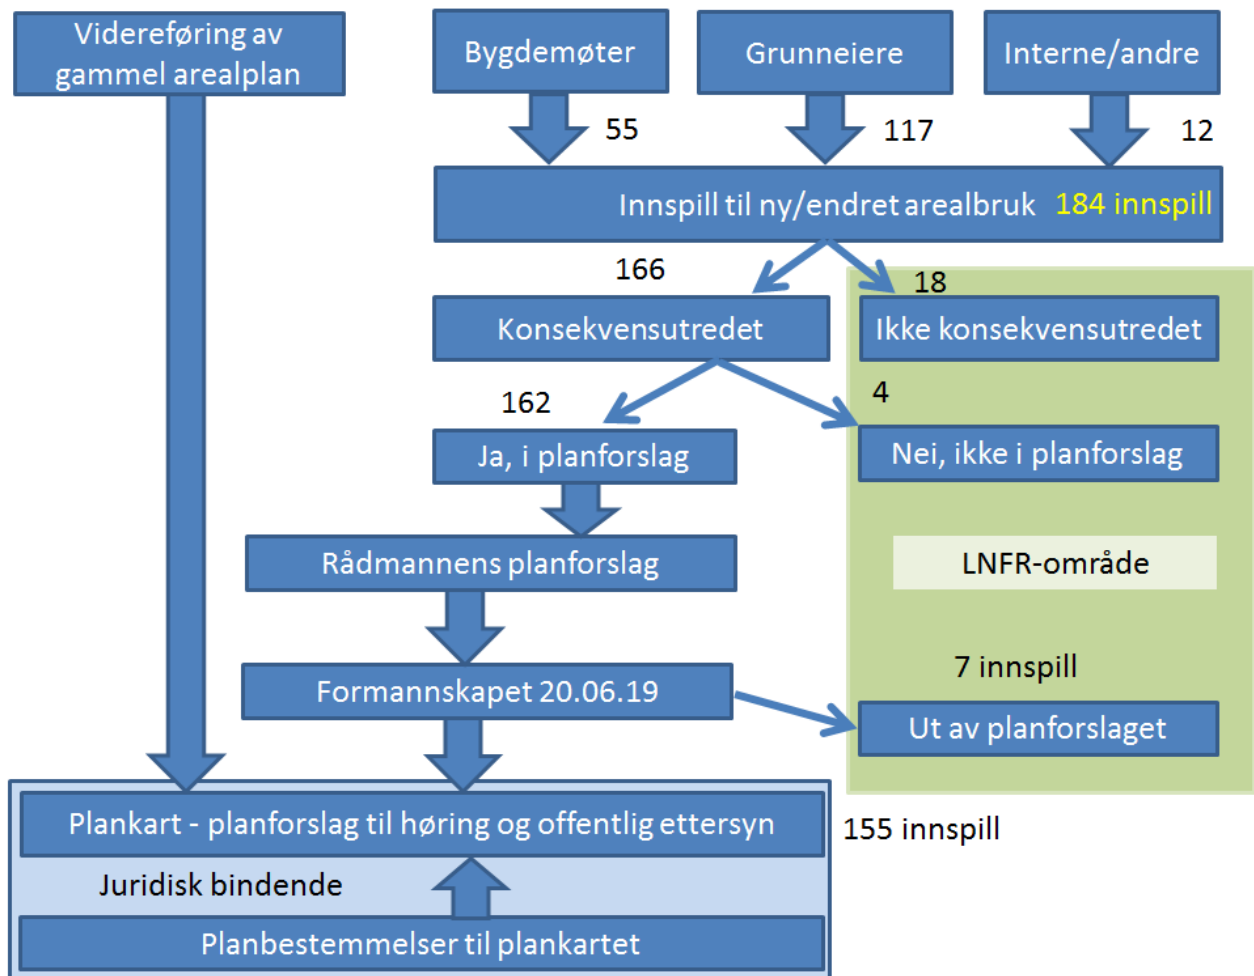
Videreføring av gammel arealplan

Bygdemøter

Grunneiere

Interne/andre

55

117

12

Innspill til ny/endret arealbruk 184 innspill

166

18

Konsekvensutredet

Ikke konsekvensutredet

162

4

Ja, i planforslag

Nei, ikke i planforslag

Rådmannens planforslag

LNFR-område

7 innspill

Formannskapet 20.06.19

Ut av planforslaget

Plankart - planforslag til høring og offentlig ettersyn

155 innspill

Juridisk bindende

Planbestemmelser til plankartet